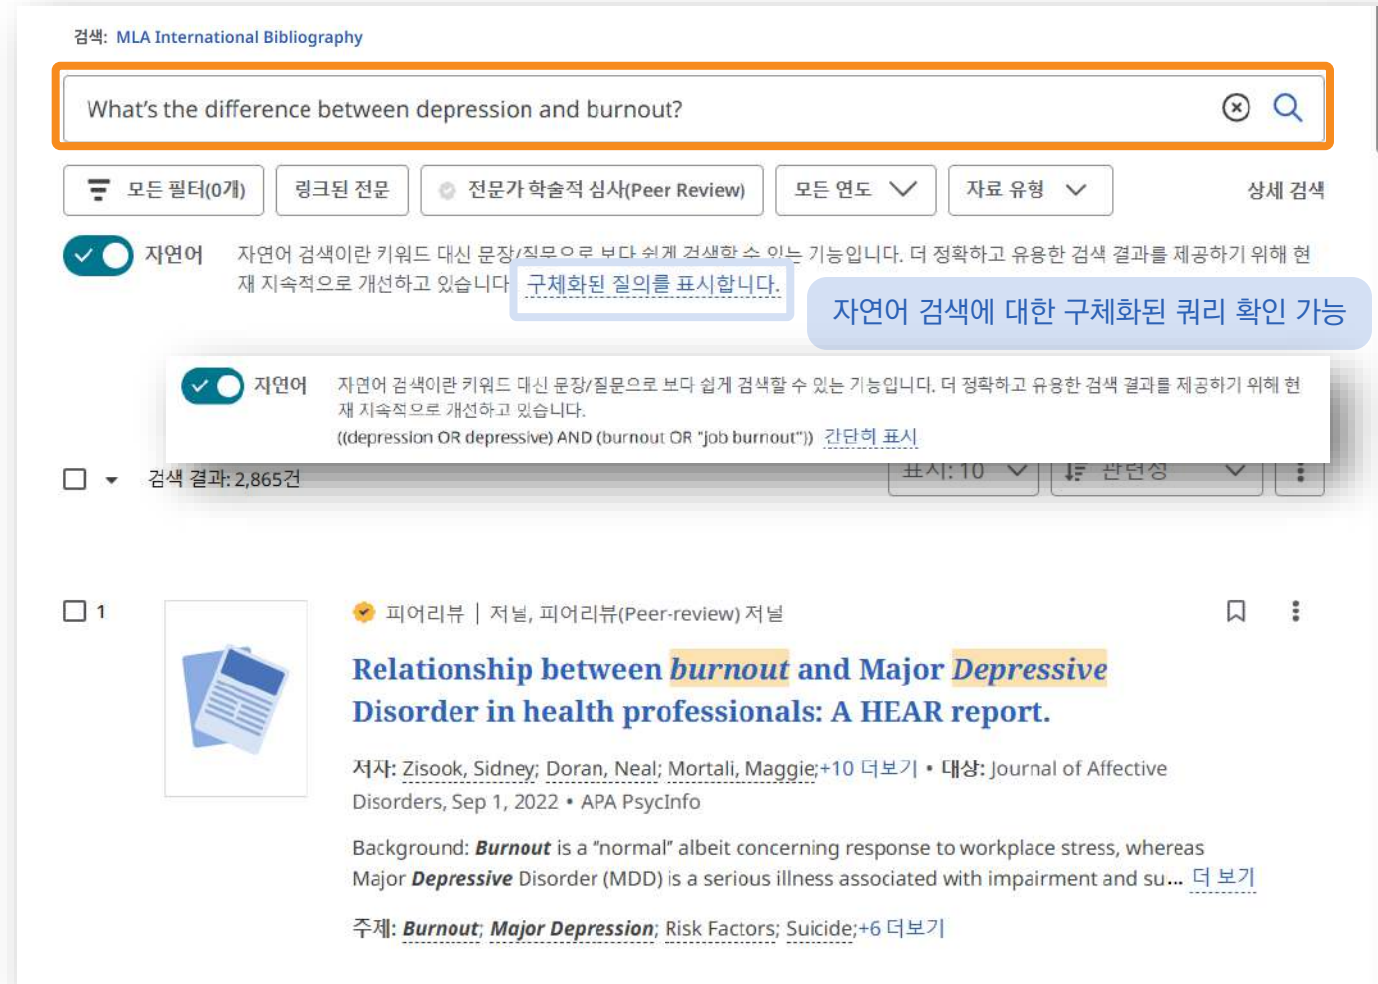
검색: MLA International Bibliography

What's the difference between depression and burnout?

모든 필터(0개) 링크된 전문 전문가 학술적 심사(Peer Review) 모든 연도 자료 유형 상세 검색

자연어 자연어 검색이란 키워드 대신 문장/질문으로 보다 쉽게 검색할 수 있는 기능입니다. 더 정확하고 유용한 검색 결과를 제공하기 위해 현재 지속적으로 개선하고 있습니다. 구체화된 질의를 표시합니다.

자연어 검색에 대한 구체화된 쿼리 확인 가능

자연어 자연어 검색이란 키워드 대신 문장/질문으로 보다 쉽게 검색할 수 있는 기능입니다. 더 정확하고 유용한 검색 결과를 제공하기 위해 현재 지속적으로 개선하고 있습니다.
((depression OR depressive) AND (burnout OR "job burnout")) 간단히 표시

검색 결과: 2,865건 표시: 10 관련성

1

피어리뷰 | 저널, 피어리뷰(Peer-review) 저널

Relationship between burnout and Major Depressive Disorder in health professionals: A HEAR report.

저자: Zisook, Sidney; Doran, Neal; Mortali, Maggie;+10 더보기 • 대상: Journal of Affective Disorders, Sep 1, 2022 • APA PsycInfo

Background: Burnout is a "normal" albeit concerning response to workplace stress, whereas Major Depressive Disorder (MDD) is a serious illness associated with impairment and su... 더 보기

주제: Burnout; Major Depression; Risk Factors; Suicide;+6 더보기